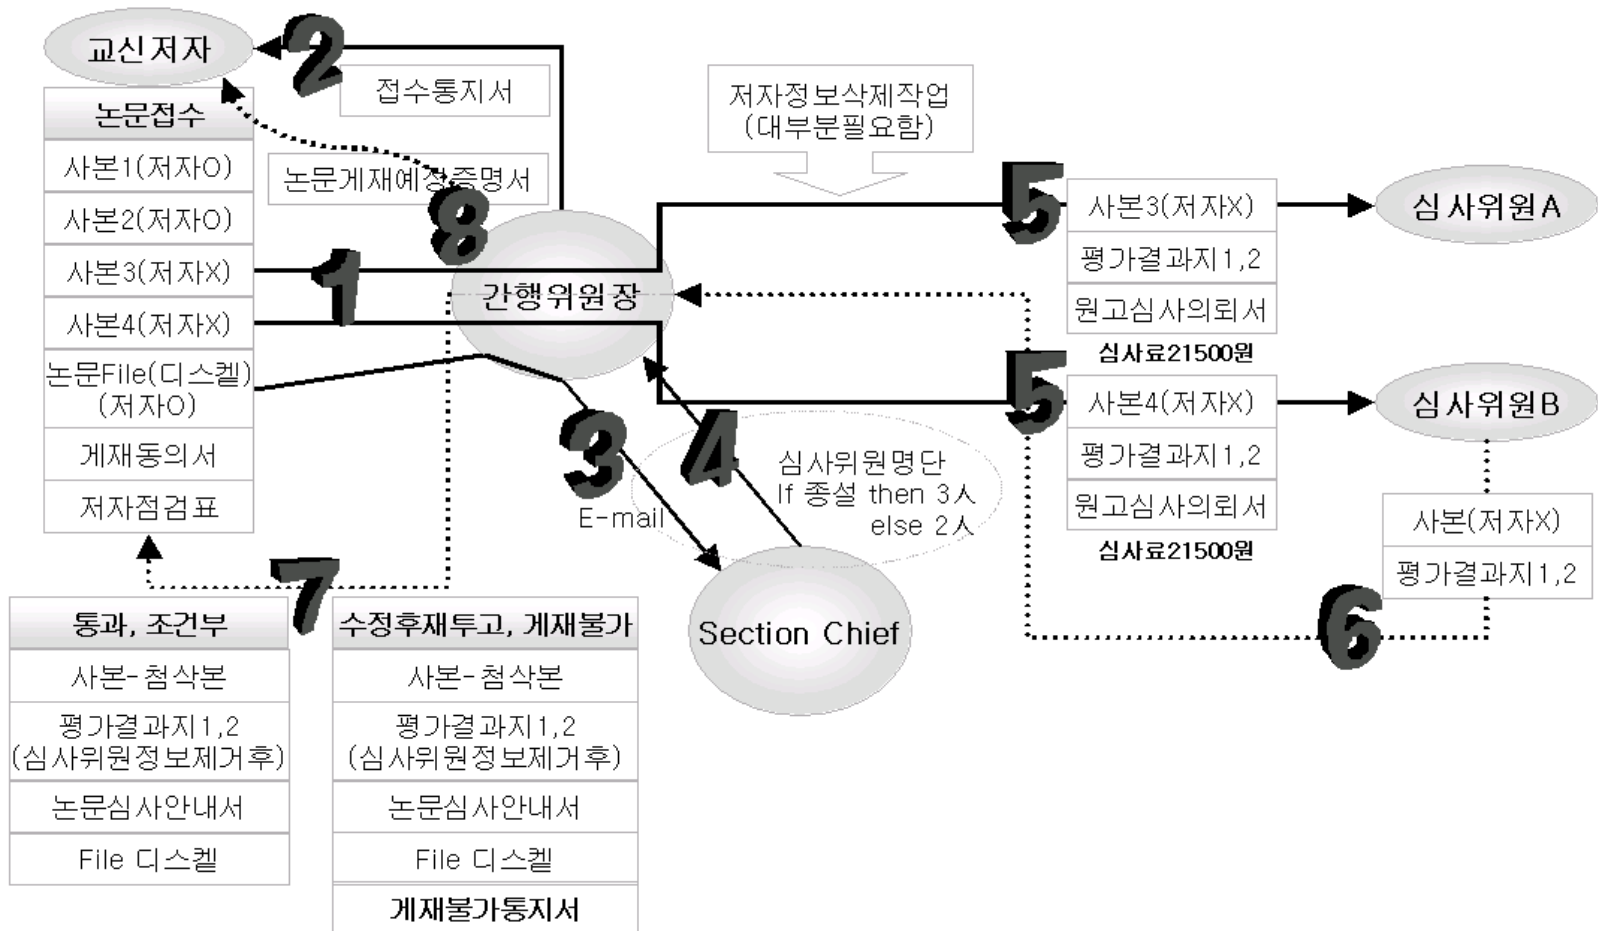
교신저자

2

접수통지서

논문접수

사본1(저자O)

사본2(저자O)

사본3(저자X)

사본4(저자X)

논문File(디스켈)(저자O)

게재동의서

저자점검표

논문게재예정증명서

8

1

간행위원장

저자정보삭제작업
(대부분필요함)

5

사본3(저자X)

평가결과지1,2

원고심사의뢰서

심사료21500원

심사위원A

5

사본4(저자X)

평가결과지1,2

원고심사의뢰서

심사료21500원

심사위원B

3

E-mail

4

심사위원명단
If 종설 then 3人
else 2人

Section Chief

사본(저자X)

평가결과지1,2

6

7

| 통과, 조건부 |
|---|
| 사본-첨삭본 |
| 평가결과지1,2 (심사위원정보제거후) |
| 논문심사안내서 |
| File 디스켈 |

| 수정후재투고, 게재불가 |
|---|
| 사본-첨삭본 |
| 평가결과지1,2 (심사위원정보제거후) |
| 논문심사안내서 |
| File 디스켈 |
| 게재불가통지서 |